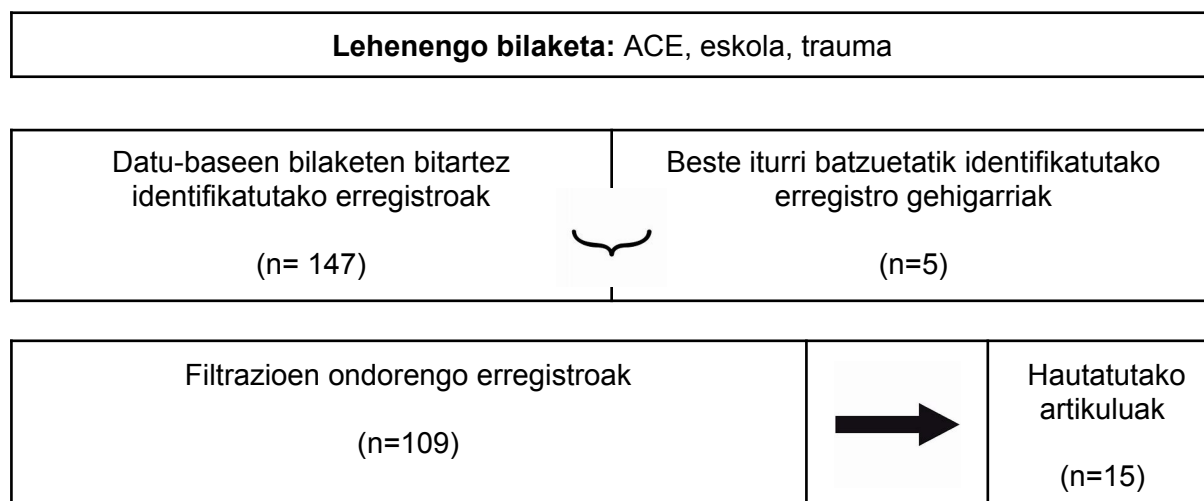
**Lehenengo bilaketa:** ACE, eskola, trauma

Datu-baseen bilaketen bitartez identifikatutako erregistroak

(n= 147)

Beste iturri batzuetatik identifikatutako erregistro gehigarriak

(n=5)

Filtrazioen ondorengo erregistroak

(n=109)

Hautatutako artikuluak

(n=15)